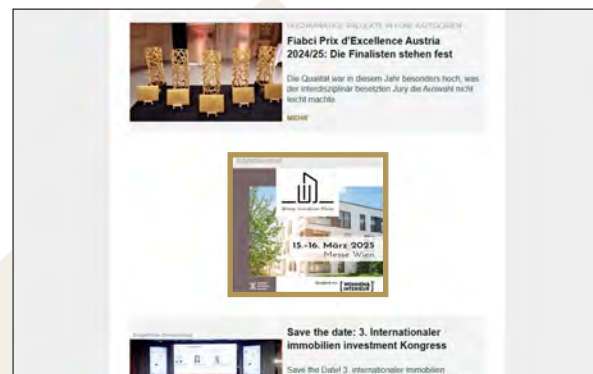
NEUGRÜNDUNGSPROJEKTE IN FÜNF KATEGORIEN

Fiabci Prix d'Excellence Austria 2024/25: Die Finalisten stehen fest

Die Qualität war in diesem Jahr besonders hoch, was der interdisziplinär besetzten Jury die Auswahl nicht leicht machte

MEHR

Advertisement

Wiener Immobilien Messe

15.-16. März 2025

Messe Wien

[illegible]

Save the date: 3. Internationaler immobilien investment Kongress

Save the Date! 3. internationaler immobilien